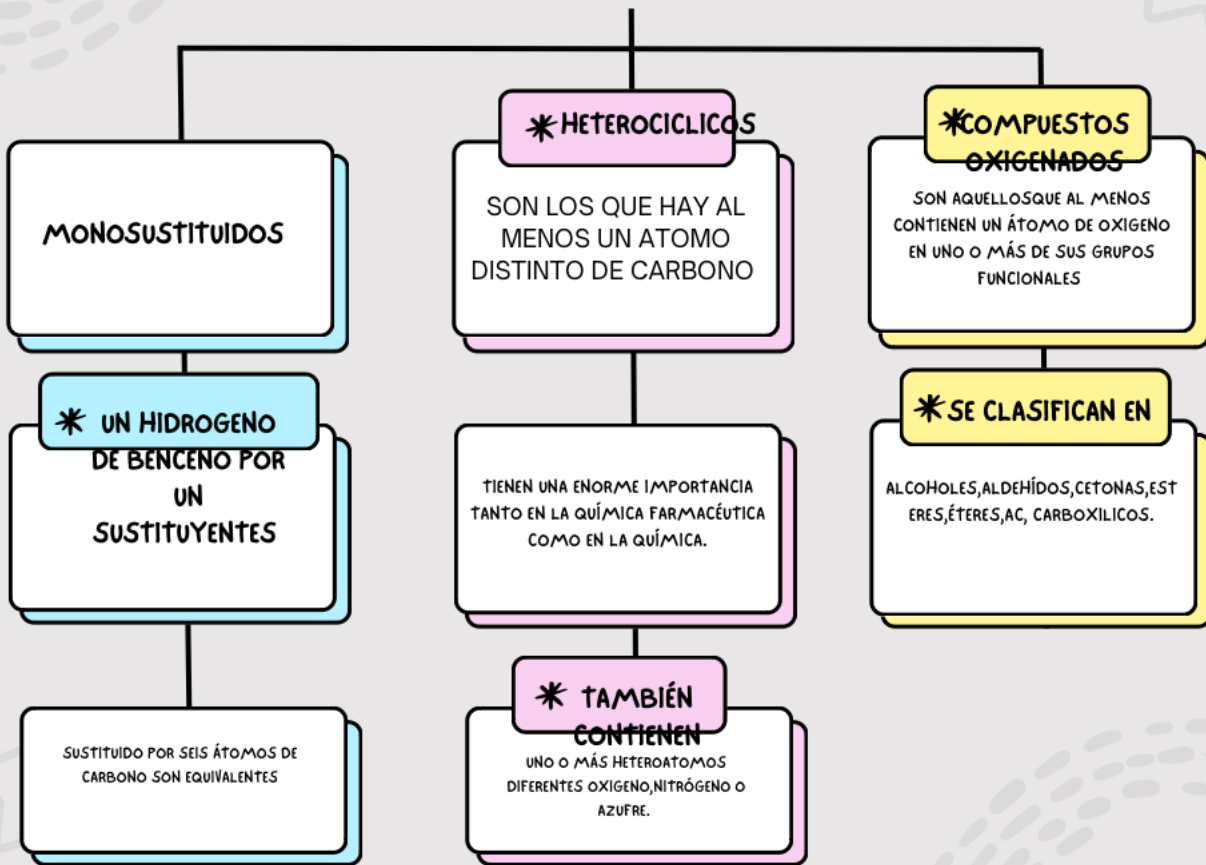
MONOSUSTITUIDOS

* UN HIDROGENO DE BENCENO POR UN SUSTITUYENTES

SUSTITUIDO POR SEIS ÁTOMOS DE CARBONO SON EQUIVALENTES

* HETEROCICLICOS

SON LOS QUE HAY AL MENOS UN ATOMO DISTINTO DE CARBONO

TIENEN UNA ENORME IMPORTANCIA TANTO EN LA QUÍMICA FARMACÉUTICA COMO EN LA QUÍMICA.

* TAMBIÉN CONTIENEN

UNO O MÁS HETEROATOMOS DIFERENTES OXIGENO,NITRÓGENO O AZUFRE.

*COMPUESTOS OXIGENADOS

SON AQUELLOSQUE AL MENOS CONTIENEN UN ÁTOMO DE OXIGENO EN UNO O MÁS DE SUS GRUPOS FUNCIONALES

* SE CLASIFICAN EN

ALCOHOLES,ALDEHÍDOS,CETONAS,ESTERES,ÉTERES,AC, CARBOXILICOS.